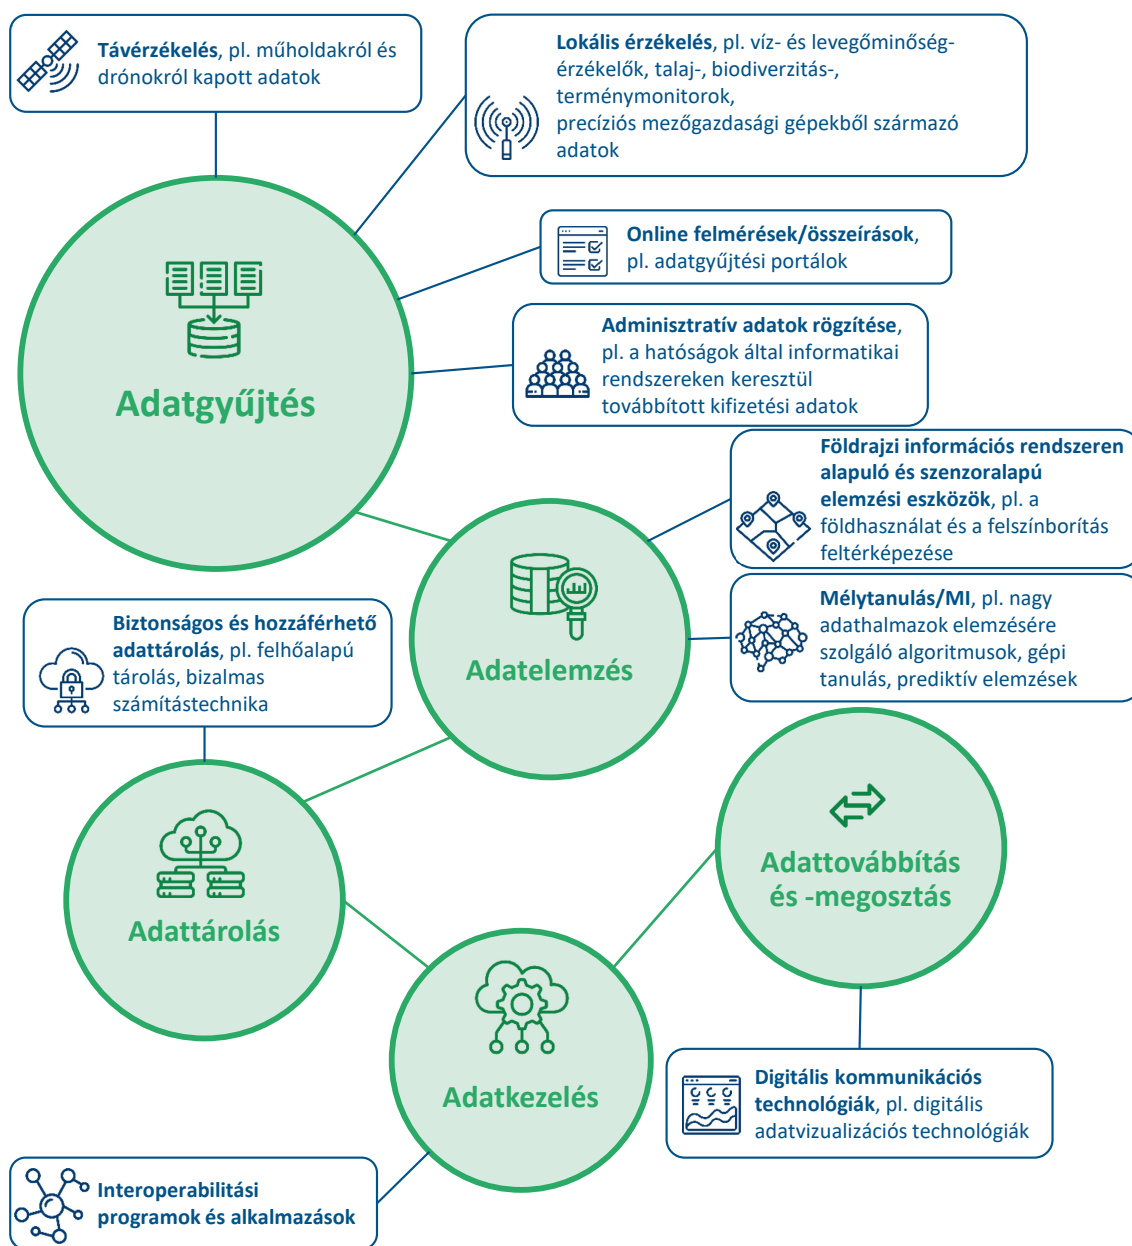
**Távérzékelés**, pl. műholdakról és drónokról kapott adatok

**Lokális érzékelés**, pl. víz- és levegőminőség-érzékelők, talaj-, biodiverzitás-, terménymonitorok, precíziós mezőgazdasági gépekből származó adatok

**Online felmérések/összeírások**, pl. adatgyűjtési portálok

**Adminisztratív adatok rögzítése**, pl. a hatóságok által informatikai rendszereken keresztül továbbított kifizetési adatok

Adatgyűjtés

**Földrajzi információs rendszeren alapuló és szenzoralapú elemzési eszközök**, pl. a földhasználat és a felszínborítás feltérképezése

**Mélytanulás/MI**, pl. nagy adathalmazok elemzésére szolgáló algoritmusok, gépi tanulás, prediktív elemzések

**Biztonságos és hozzáférhető adattárolás**, pl. felhőalapú tárolás, bizalmas számítástechnika

Adatelemzés

Adattovábbítás és -megosztás

Adattárolás

Adatkezelés

**Digitális kommunikációs technológiák**, pl. digitális adatvizualizációs technológiák

**Interoperabilitási programok és alkalmazások**